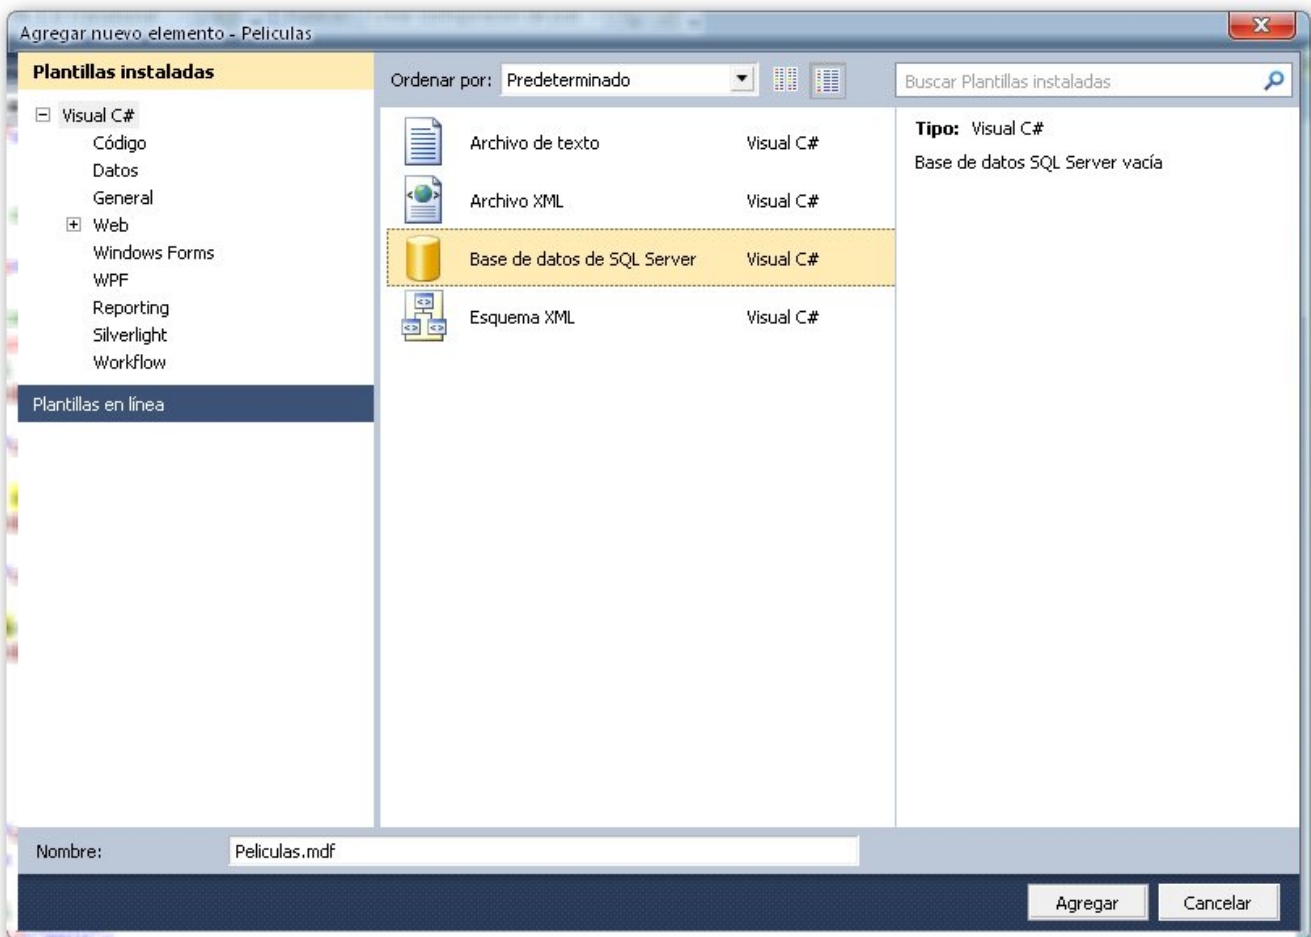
Agregar nuevo elemento - Peliculas

Plantillas instaladas

Visual C#
Código
Datos
General
Web
Windows Forms
WPF
Reporting
Silverlight
Workflow

Plantillas en línea

Ordenar por: Predeterminado

Buscar Plantillas instaladas

| | |
|---|---|
| Archivo de texto | Visual C# |
| Archivo XML | Visual C# |
| Base de datos de SQL Server | Visual C# |
| Esquema XML | Visual C# |

Tipo: Visual C#
Base de datos SQL Server vacía

Nombre: Peliculas.mdf

Agregar Cancelar